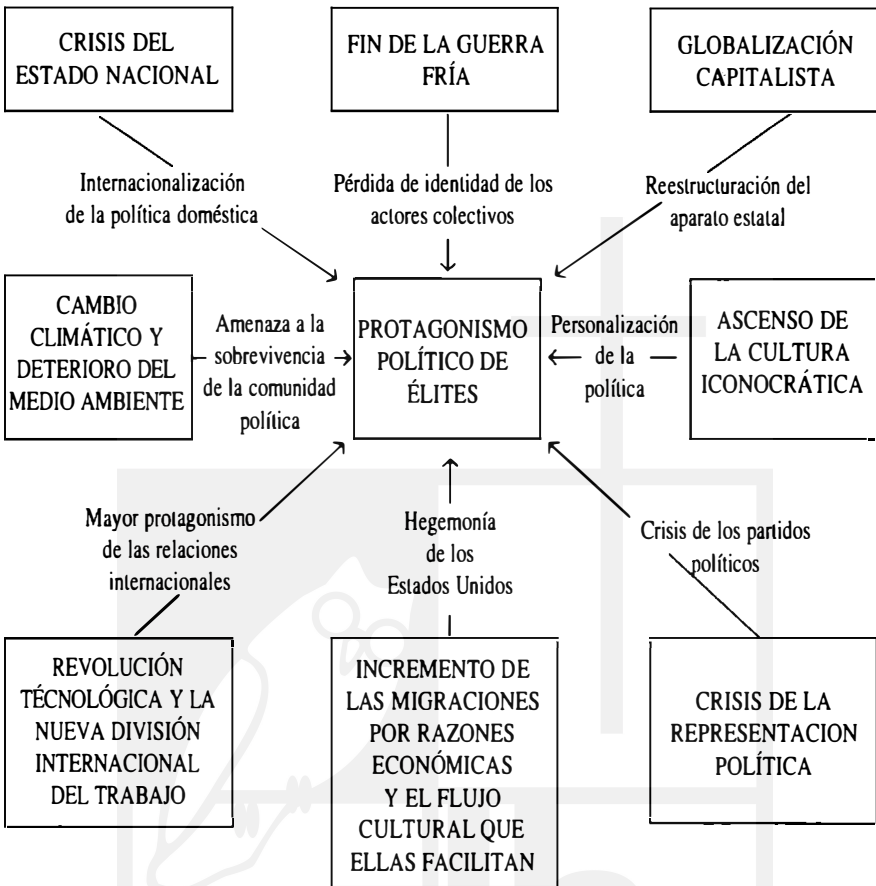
CRISIS DEL ESTADO NACIONAL

FIN DE LA GUERRA FRÍA

GLOBALIZACIÓN CAPITALISTA

Internacionalización de la política doméstica

Pérdida de identidad de los actores colectivos

Reestructuración del aparato estatal

CAMBIO CLIMÁTICO Y DETERIORO DEL MEDIO AMBIENTE

Amenaza a la sobrevivencia de la comunidad política

PROTAGONISMO POLÍTICO DE ÉLITES

Personalización de la política

ASCENSO DE LA CULTURA ICONOCRÁTICA

Mayor protagonismo de las relaciones internacionales

Hegemonía de los Estados Unidos

Crisis de los partidos políticos

REVOLUCIÓN TÉCNOLÓGICA Y LA NUEVA DIVISIÓN INTERNACIONAL DEL TRABAJO

INCREMENTO DE LAS MIGRACIONES POR RAZONES ECONÓMICAS Y EL FLUJO CULTURAL QUE ELLAS FACILITAN

CRISIS DE LA REPRESENTACION POLÍTICA